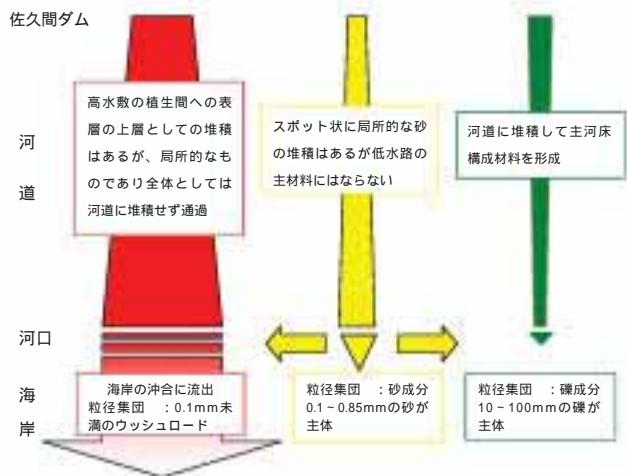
佐久間ダム

河

道

河口

海

岸

高水敷の植生間への表層の上層としての堆積はあるが、局所的なものであり全体としては河道に堆積せず通過

スポット状に局所的な砂の堆積はあるが低水路の主材料にはならない

河道に堆積して主河床構成材料を形成

海岸の沖合に流出
粒径集団　：0.1mm未満のウッシュロード

粒径集団　：砂成分
0.1～0.85mmの砂が主体

粒径集団　：礫成分
10～100mmの礫が主体